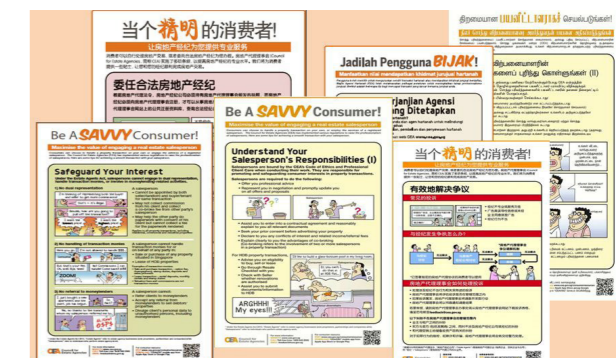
当个精明的消费者!

让房地产经纪为您提供专业服务

委任合法房地产经纪

Jadilah Pengguna BIJAK!

Manfaatkan nilai mendapatkan khidmat jurujual hartanah

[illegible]rjanjian Agensi
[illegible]g Ditetapkan

திறமையான பயனீட்டாளராக செயல்படுங்கள்!

Be A SAVVY Consumer!

Maximise the value of engaging a real estate salesperson

Safeguard Your Interest

Be A SAVVY Consumer!

Maximise the value of engaging a real estate salesperson

Understand Your Salesperson's Responsibilities (I)

ARGHHH! My eyes!!!

当个精明的消费者!

有效地解决争议